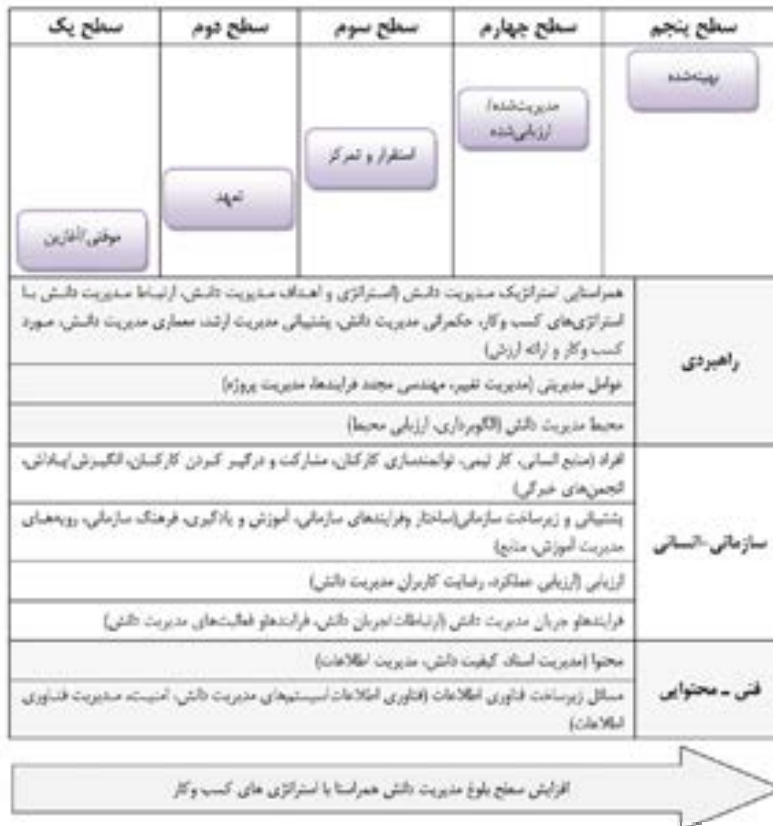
| سطح پنجم | سطح چهارم | سطح سوم | سطح دوم | سطح یک |
|---|---|---|---|---|
| بهینه‌شده | مدیریت‌شده/ ارزیابی‌شده | استقرار و تمرکز | تعهد | موقتی/آغازین |

| | |
|---|---|
| راهبردی | همراستایی استراتژیک مدیریت دانش (استراتژی و اهداف مدیریت دانش، ارتباط مدیریت دانش با استراتژی‌های کسب و کار، حکمرانی مدیریت دانش، پشتیبانی مدیریت ارشد، معماری مدیریت دانش، مورد کسب وکار و ارائه ارزش) |
| | عوامل مدیریتی (مدیریت تغییر، مهندسی مجدد فرایندها، مدیریت پروژه) |
| | محیط مدیریت دانش (الگوبرداری، ارزیابی محیط) |
| سازمانی-انسانی | افراد (منابع انسانی، کار تیمی، توانمندسازی کارکنان، مشارکت و درگیر کردن کارکنان، انگیزش/پاداش، انجمن‌های خبرگی) |
| | پشتیبانی و زیرساخت سازمانی(ساختار وفرایندهای سازمانی، آموزش و یادگیری، فرهنگ سازمانی، رویه‌های مدیریت، آموزش، منابع) |
| | ارزیابی (ارزیابی عملکرد، رضایت کاربران مدیریت دانش) |
| | فرایندهاو جریان مدیریت دانش (ارتباطات اجرای دانش، فرایندهاو فعالیت‌های مدیریت دانش) |
| فنی ـ محتوایی | محتوا (مدیریت اسناد، کیفیت دانش، مدیریت اطلاعات) |
| | مسائل زیرساخت فناوری اطلاعات (فناوری اطلاعات/سیستم‌های مدیریت دانش، امنیت، مدیریت فناوری اطلاعات) |

افزایش سطح بلوغ مدیریت دانش همراستا با استراتژی های کسب وکار